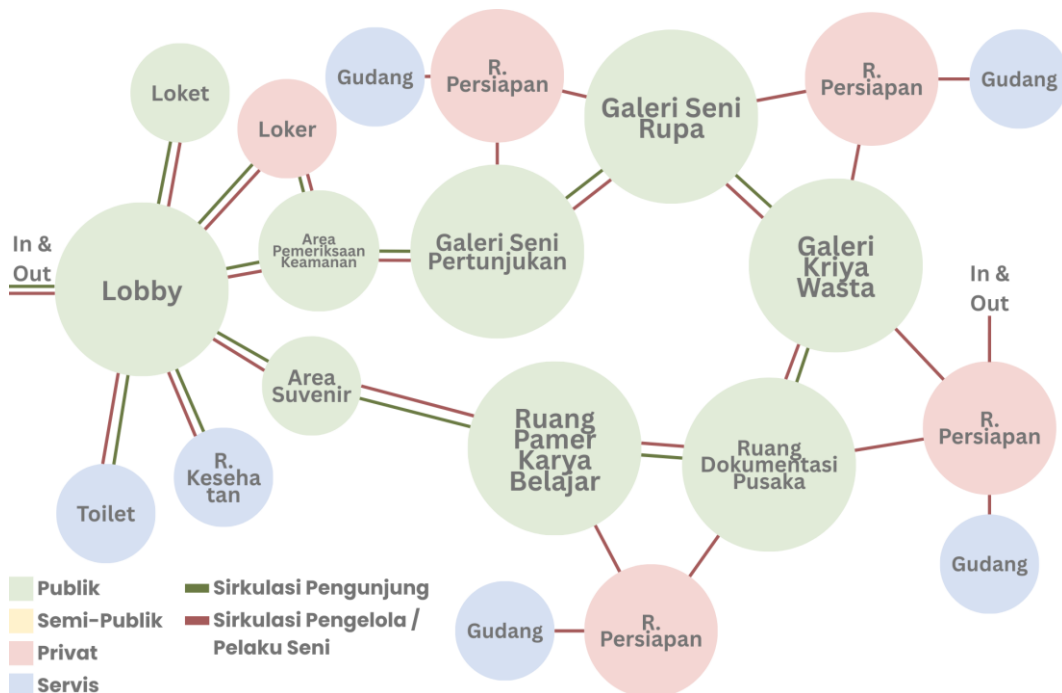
Gudang

R. Persiapan

Galeri Seni Rupa

R. Persiapan

Gudang

Loket

Loker

In & Out

Area Pemeriksaan Keamanan

Galeri Seni Pertunjukan

Galeri Kriya Wasta

In & Out

Lobby

Area Suvenir

Ruang Pamer Karya Belajar

Ruang Dokumentasi Pusaka

R. Persiapan

R. Kesehatan

Toilet

Gudang

Gudang

R. Persiapan

Publik

Semi-Publik

Privat

Servis

Sirkulasi Pengunjung

Sirkulasi Pengelola / Pelaku Seni